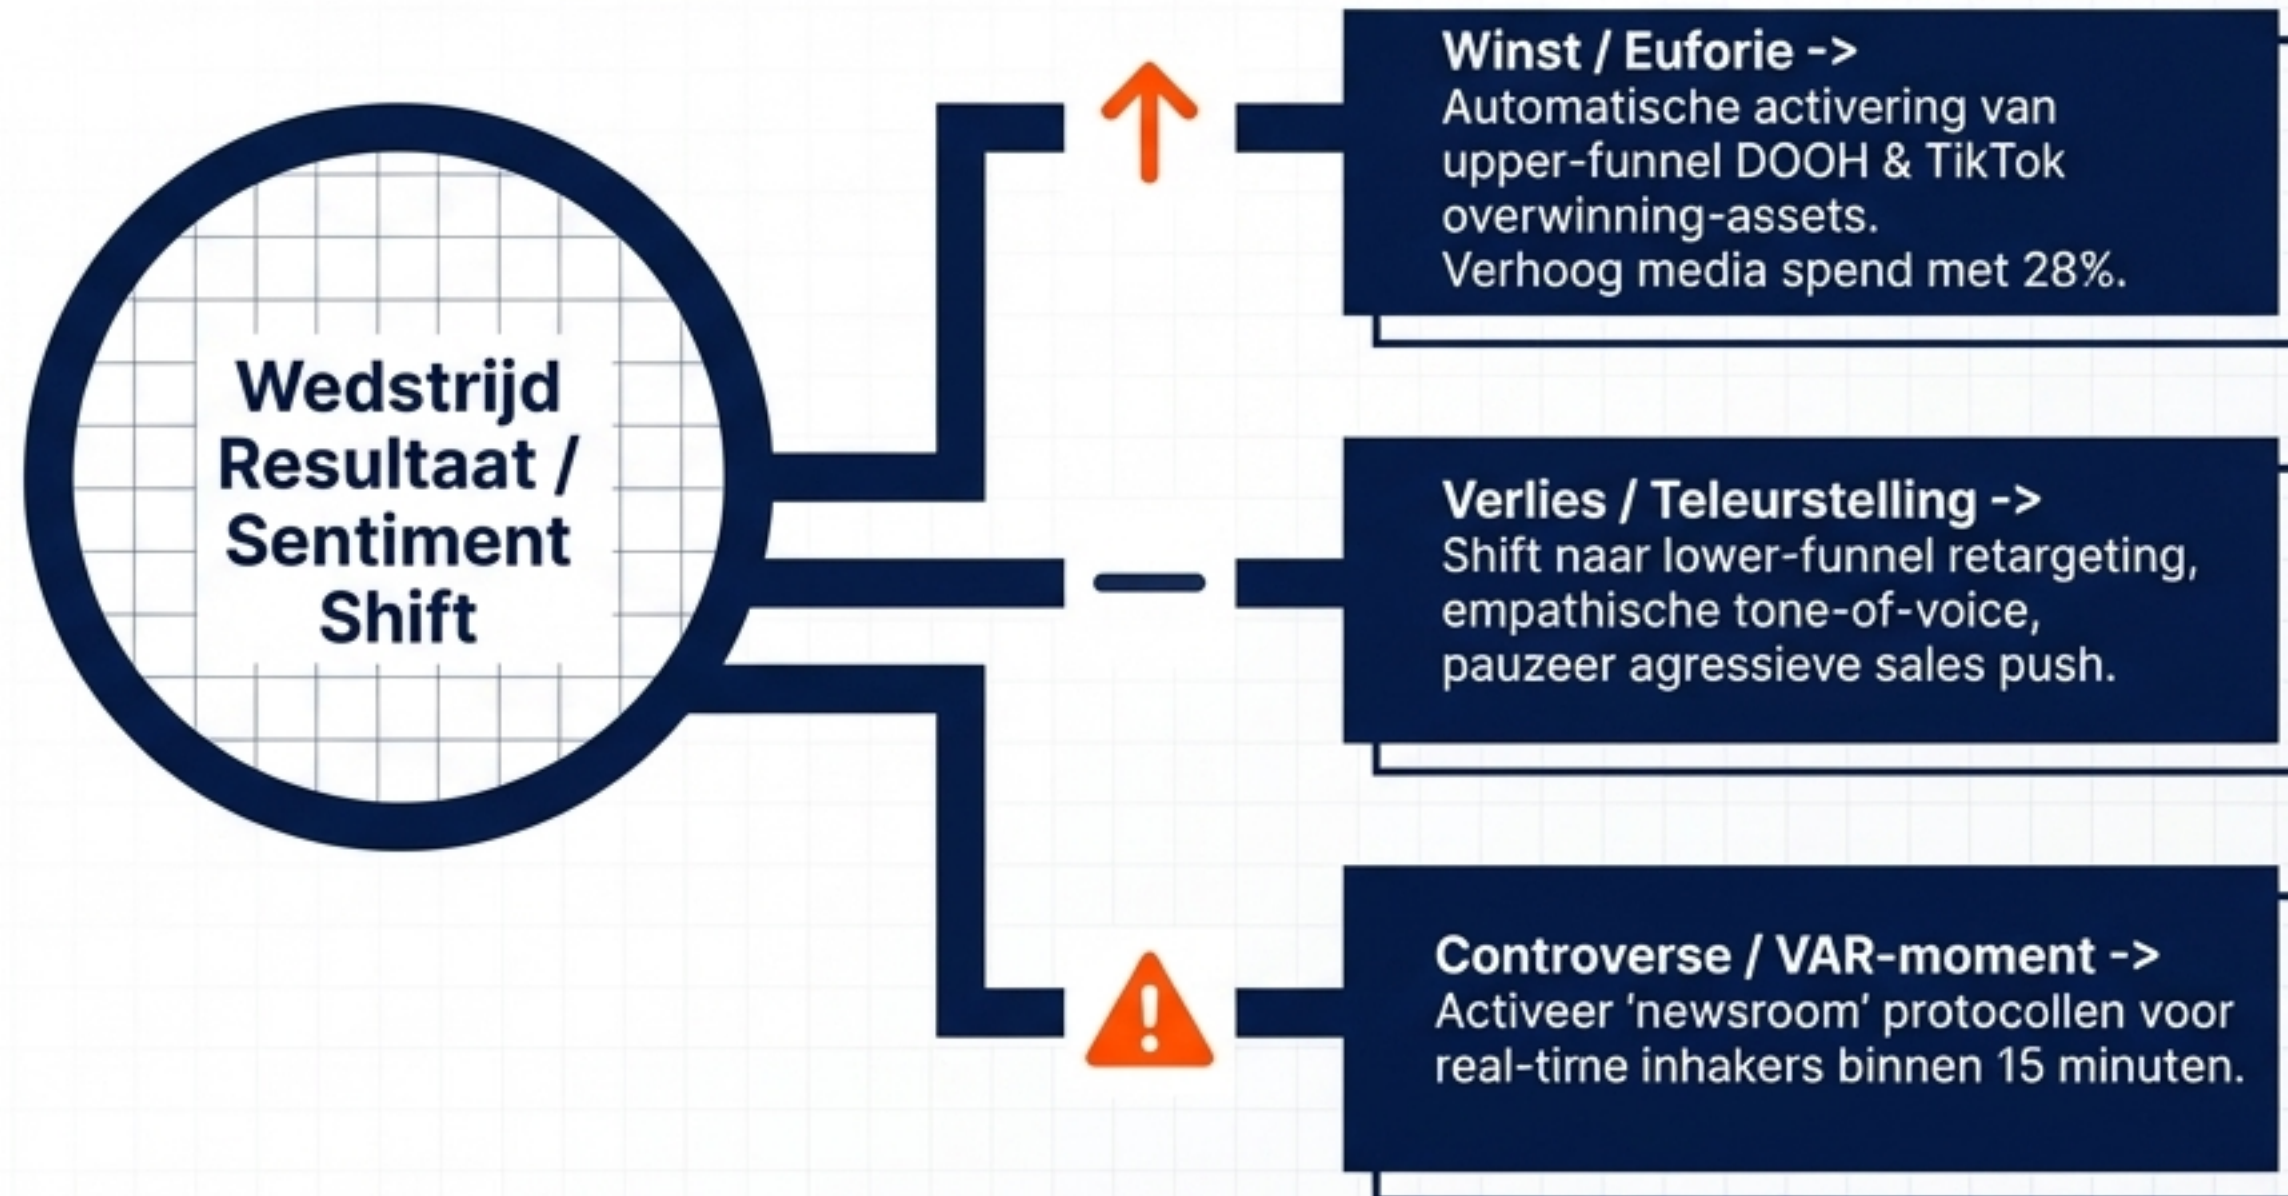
Wedstrijd Resultaat / Sentiment Shift

Winst / Euforie ->
Automatische activering van upper-funnel DOOH & TikTok overwinning-assets.
Verhoog media spend met 28%.

Verlies / Teleurstelling ->
Shift naar lower-funnel retargeting, empathische tone-of-voice, pauzeer agressieve sales push.

Controverse / VAR-moment ->
Activeer 'newsroom' protocollen voor real-tirne inhakers binnen 15 minuten.